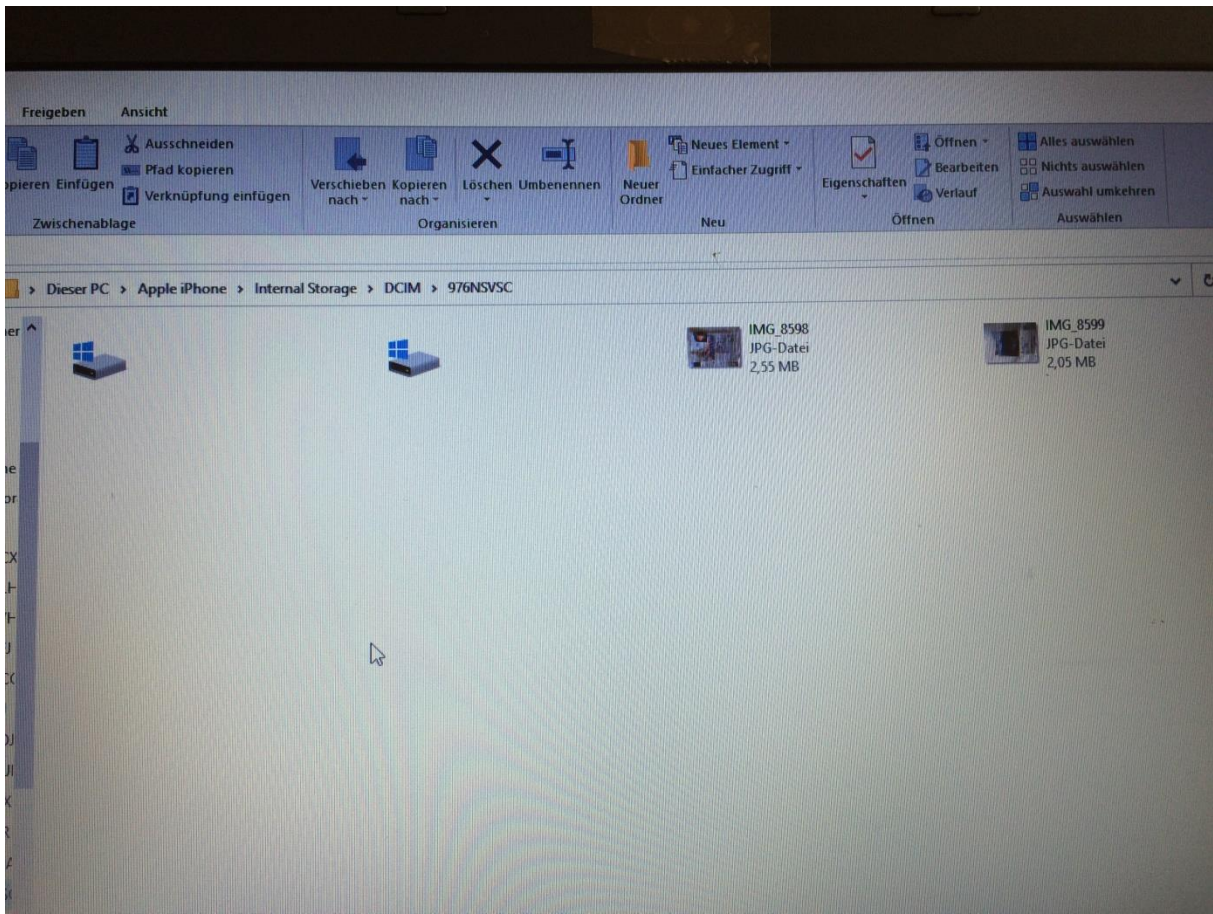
Freigeben Ansicht

pieren Einfügen
Ausschneiden
Pfad kopieren
Verknüpfung einfügen
Zwischenablage

Verschieben nach
Kopieren nach
Löschen
Umbenennen
Organisieren

Neuer Ordner
Neues Element
Einfacher Zugriff
Neu

Eigenschaften
Öffnen
Bearbeiten
Verlauf
Öffnen

Alles auswählen
Nichts auswählen
Auswahl umkehren
Auswählen

> Dieser PC > Apple iPhone > Internal Storage > DCIM > 976NSVSC

IMG_8598
JPG-Datei
2,55 MB

IMG_8599
JPG-Datei
2,05 MB